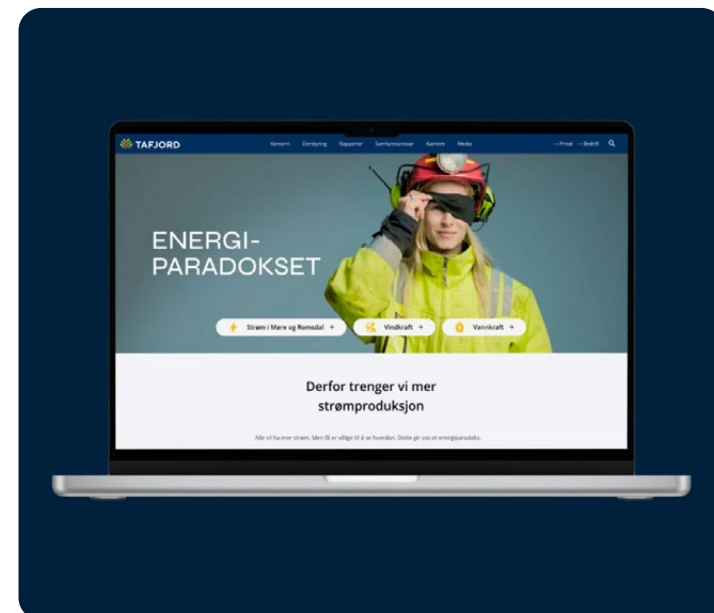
TAFJORD

Konsern Energiteknologi Rapporter Samfunnsansvar Karriere Media

→ Privat → Bedrift

ENERGI-
PARADOKSET

Strøm i Møre og Romsdal →

Vindkraft →

Vannkraft →

Derfor trenger vi mer strømproduksjon

Alle vil ha mer strøm. Men få er villige til å se hvordan. Dette gir oss et energiparadoks.